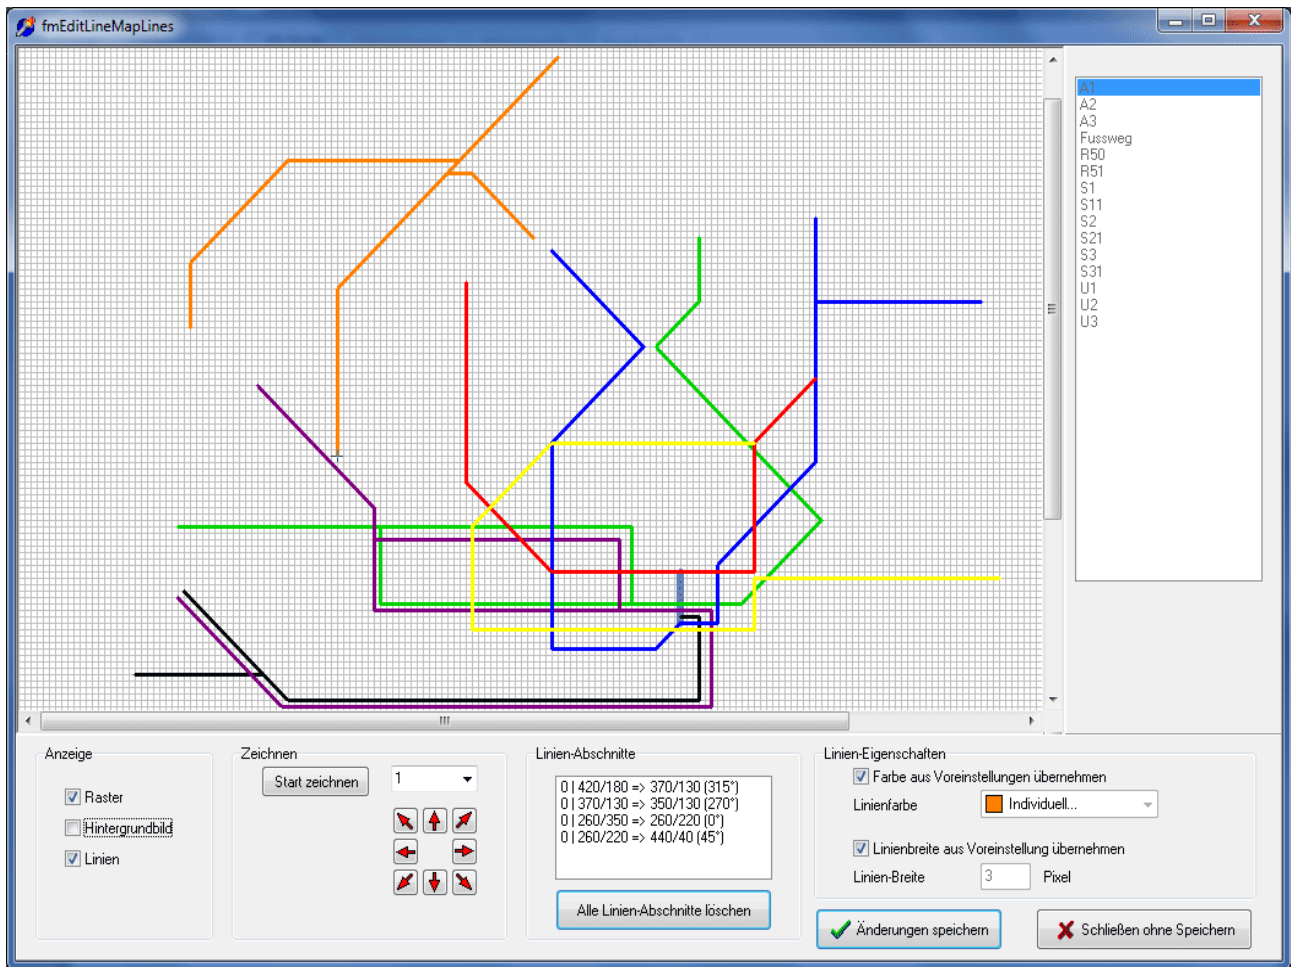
fmEditLineMapLines

A1
A2
A3
Fussweg
R50
R51
S1
S11
S2
S21
S3
S31
U1
U2
U3

Anzeige
Raster
Hintergrundbild
Linien

Zeichnen
Start zeichnen
1

Linien-Abschnitte
0 | 420/180 => 370/130 (315°)
0 | 370/130 => 350/130 (270°)
0 | 260/350 => 260/220 (0°)
0 | 260/220 => 440/40 (45°)
Alle Linien-Abschnitte löschen

Linien-Eigenschaften
Farbe aus Voreinstellungen übernehmen
Linienfarbe
Individuell...
Linienbreite aus Voreinstellung übernehmen
Linien-Breite
3
Pixel

Änderungen speichern
Schließen ohne Speichern